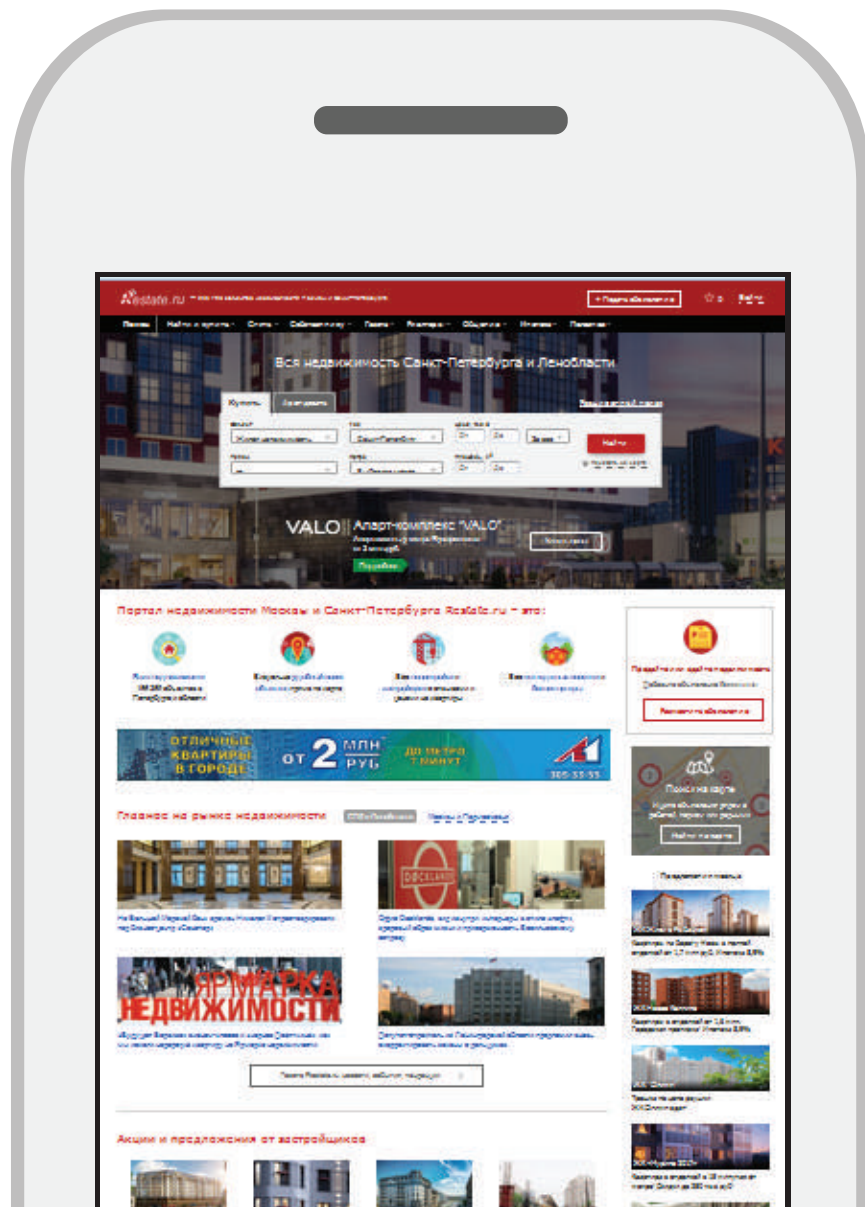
Restate.ru

+ Подать объявление

Войти

Вся недвижимость Санкт-Петербурга и Ленобласти

Купить

Арендовать

Найти

VALO

Апарт-комплекс "VALO"

Подробнее

Портал недвижимости Москвы и Санкт-Петербурга Restate.ru – это:

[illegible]

Разместить объявление

ОТЛИЧНЫЕ КВАРТИРЫ В ГОРОДЕ

от 2 МЛН РУБ

Поиск на карте

Найти на карте

Главное на рынке недвижимости

Новости

ЯРМАРКА НЕДВИЖИМОСТИ

Акции и предложения от застройщиков